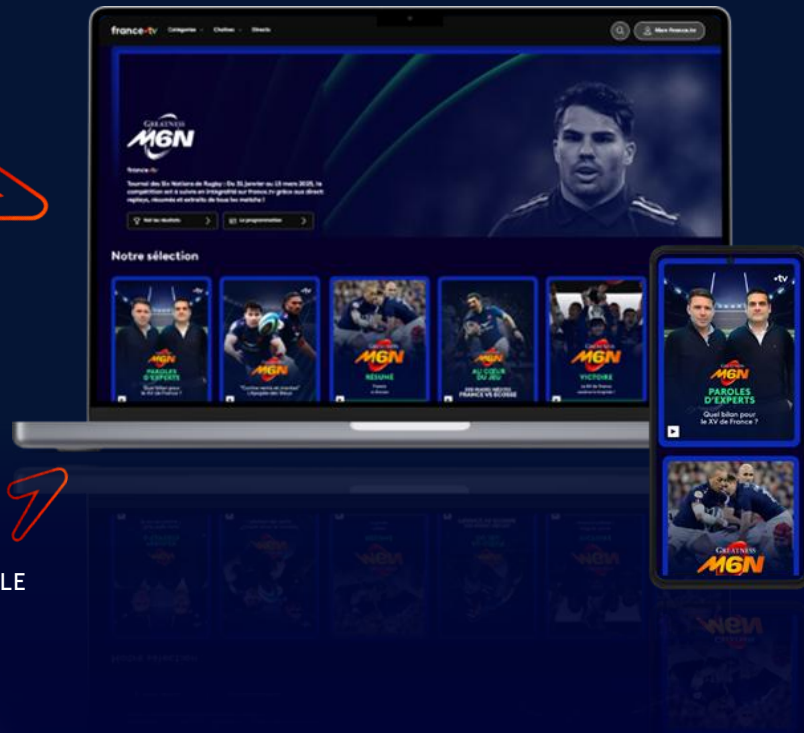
france•tv Catégories Chaînes Directs

Mon france.tv

GREATNESS M6N

france•tv

Tournoi des Six Nations de Rugby : Du 31 janvier au 15 mars 2025, la compétition est à suivre en intégralité sur france.tv grâce aux direct, replays, résumés et extraits de tous les matchs !

Voir les résultats

Le programmation

Notre sélection

M6N PAROLES D'EXPERTS Quel bilan pour le XV de France ?

M6N "Exciting retro de plusieur" L'épopée des Bleus

M6N RÉSUMÉ France – Écosse

M6N AU CŒUR DU JEU DES IMAGES INÉDITES FRANCE VS ÉCOSSE

M6N VICTOIRE Le XV de France

•tv

M6N PAROLES D'EXPERTS Quel bilan pour le XV de France ?

GREATNESS M6N

LE